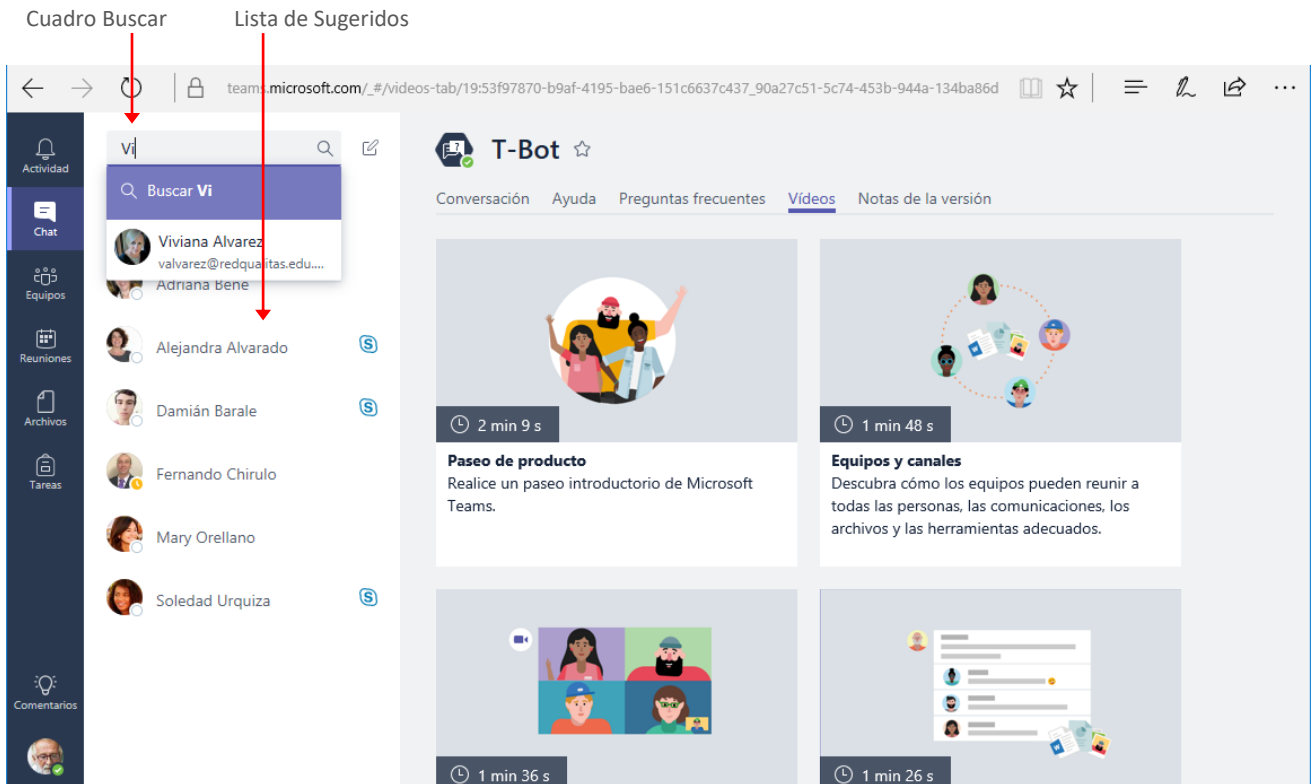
Cuadro Buscar

Lista de Sugeridos

teams.microsoft.com/_#/videos-tab/19:53f97870-b9af-4195-bae6-151c6637c437_90a27c51-5c74-453b-944a-134ba86d

Actividad

Chat

Equipos

Reuniones

Archivos

Tareas

Comentarios

Vi

Buscar **Vi**

Viviana Alvarez
valvarez@redqualitas.edu...

Adriana Bene

Alejandra Alvarado

Damián Barale

Fernando Chirulo

Mary Orellano

Soledad Urquiza

T-Bot

Conversación Ayuda Preguntas frecuentes Vídeos Notas de la versión

2 min 9 s

**Paseo de producto**
Realice un paseo introductorio de Microsoft Teams.

1 min 48 s

**Equipos y canales**
Descubra cómo los equipos pueden reunir a todas las personas, las comunicaciones, los archivos y las herramientas adecuados.

1 min 36 s

1 min 26 s